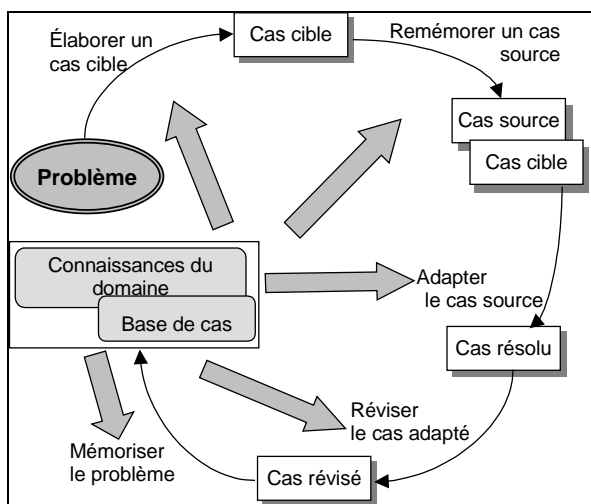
Élaborer un cas cible

Cas cible

Remémorer un cas source

Cas source

Cas cible

Problème

Connaissances du domaine

Base de cas

Adapter le cas source

Cas résolu

Réviser le cas adapté

Mémoriser le problème

Cas révisé